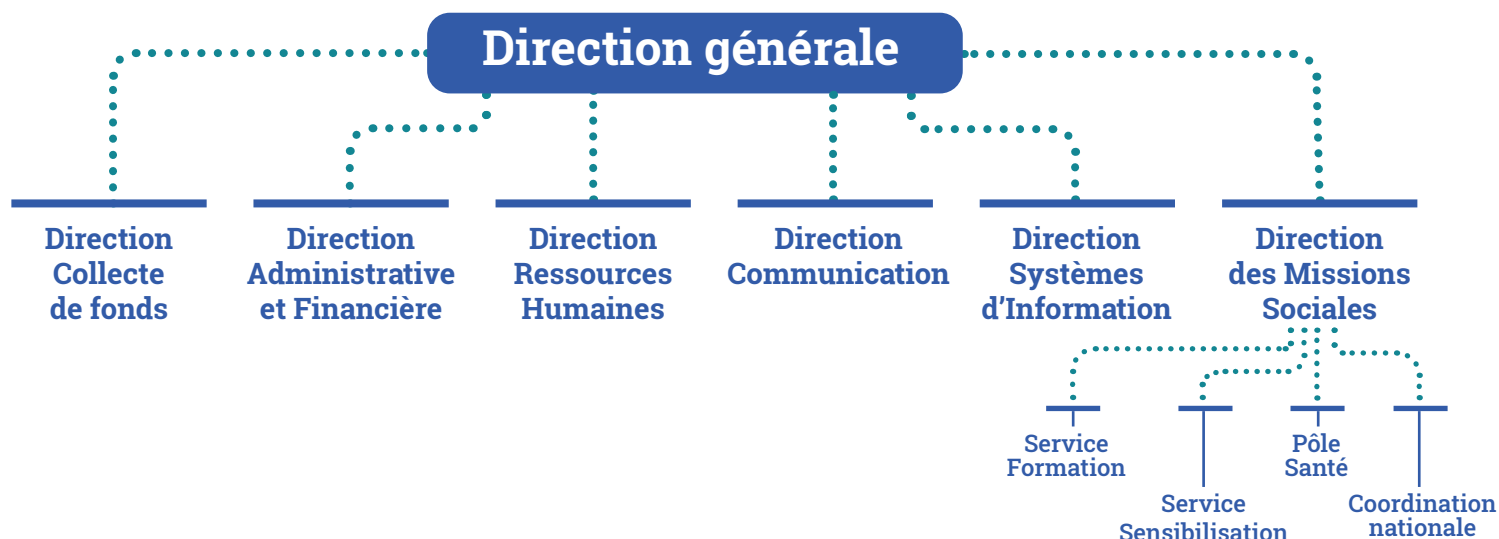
Direction générale

Direction Collecte de fonds

Direction Administrative et Financière

Direction Ressources Humaines

Direction Communication

Direction Systèmes d'Information

Direction des Missions Sociales

Service Formation

Service Sensibilisation

Pôle Santé

Coordination nationale